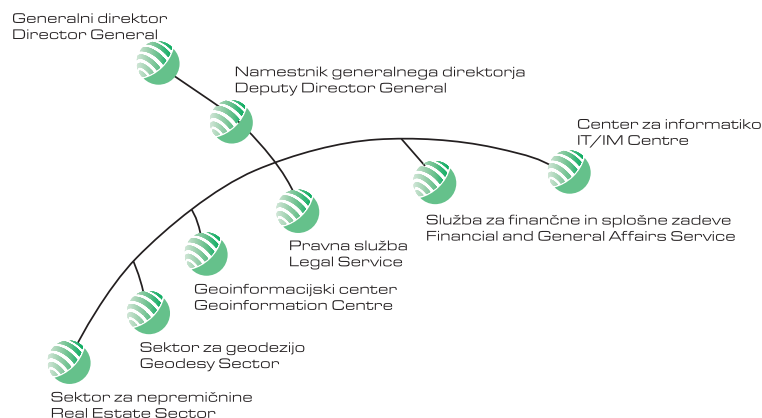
Generalni direktor
Director General

Namestnik generalnega direktorja
Deputy Director General

Center za informatiko
IT/IM Centre

Služba za finančne in splošne zadeve
Financial and General Affairs Service

Pravna služba
Legal Service

Geoinformacijski center
Geoinformation Centre

Sektor za geodezijo
Geodesy Sector

Sektor za nepremičnine
Real Estate Sector